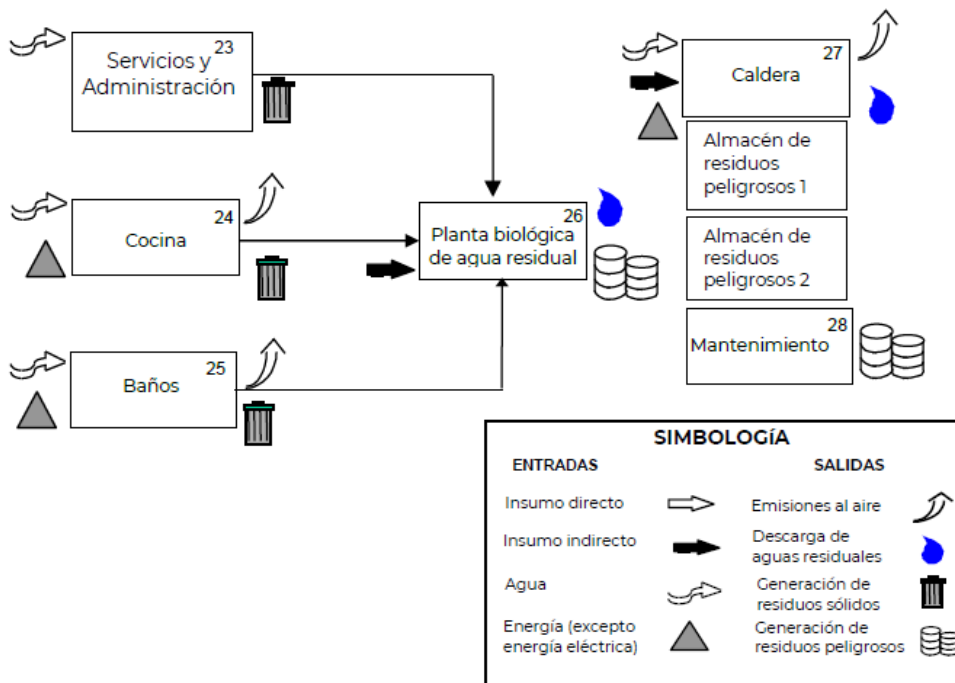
Servicios y Administración 23

Cocina 24

Baños 25

Planta biológica de agua residual 26

Caldera 27

Almacén de residuos peligrosos 1

Almacén de residuos peligrosos 2

Mantenimiento 28

SIMBOLOGÍA

ENTRADAS

SALIDAS

Insumo directo

Emisiones al aire

Insumo indirecto

Descarga de aguas residuales

Agua

Generación de residuos sólidos

Energía (excepto energía eléctrica)

Generación de residuos peligrosos